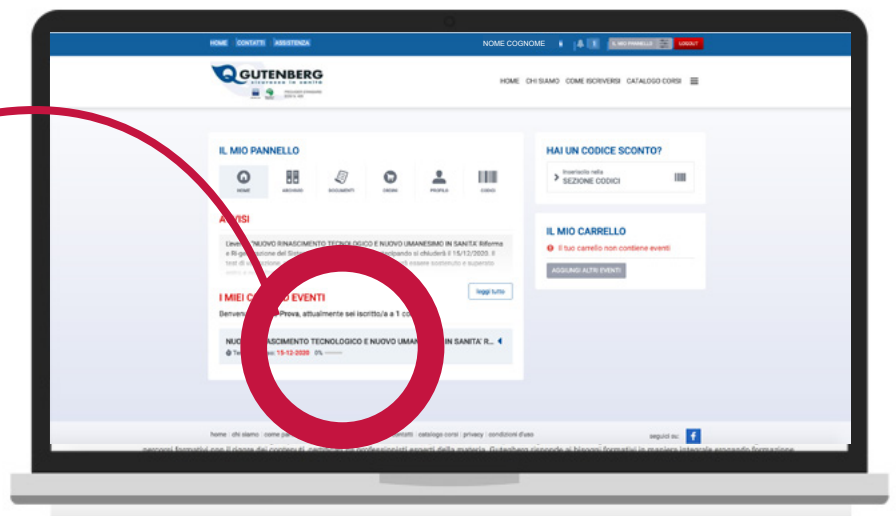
HOME CONTATTI ASSISTENZA

NOME COGNOME

IL MIO PANNELLO LOGOUT

GUTENBERG

HOME CHI SIAMO COME ISCRIVERSI CATALOGO CORSI

IL MIO PANNELLO

HOME ARCHIVIO DOCUMENTI ORDINI PROFILO CODICI

AVVISI

L'evento NUOVO RINASCIMENTO TECNOLOGICO E NUOVO UMANESIMO IN SANITA' Riforma e Ri-generazione del Sis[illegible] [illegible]pandemia si chiuderà il 15/12/2020. Il test di v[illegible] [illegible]essere sostenuto e superato

I MIEI C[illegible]O EVENTI

leggi tutto

Benven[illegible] Prova, attualmente sei iscritto/a a 1 co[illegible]

NU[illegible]ASCIMENTO TECNOLOGICO E NUOVO UMANE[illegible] IN SANITA' R...

Te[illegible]: 15-12-2020 0%

HAI UN CODICE SCONTO?

Inseriscilo nella SEZIONE CODICI

IL MIO CARRELLO

Il tuo carrello non contiene eventi

AGGIUNGI ALTRI EVENTI

home | chi siamo | come pa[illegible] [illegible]ontatti | catalogo corsi | privacy | condizioni d'uso

seguici su: